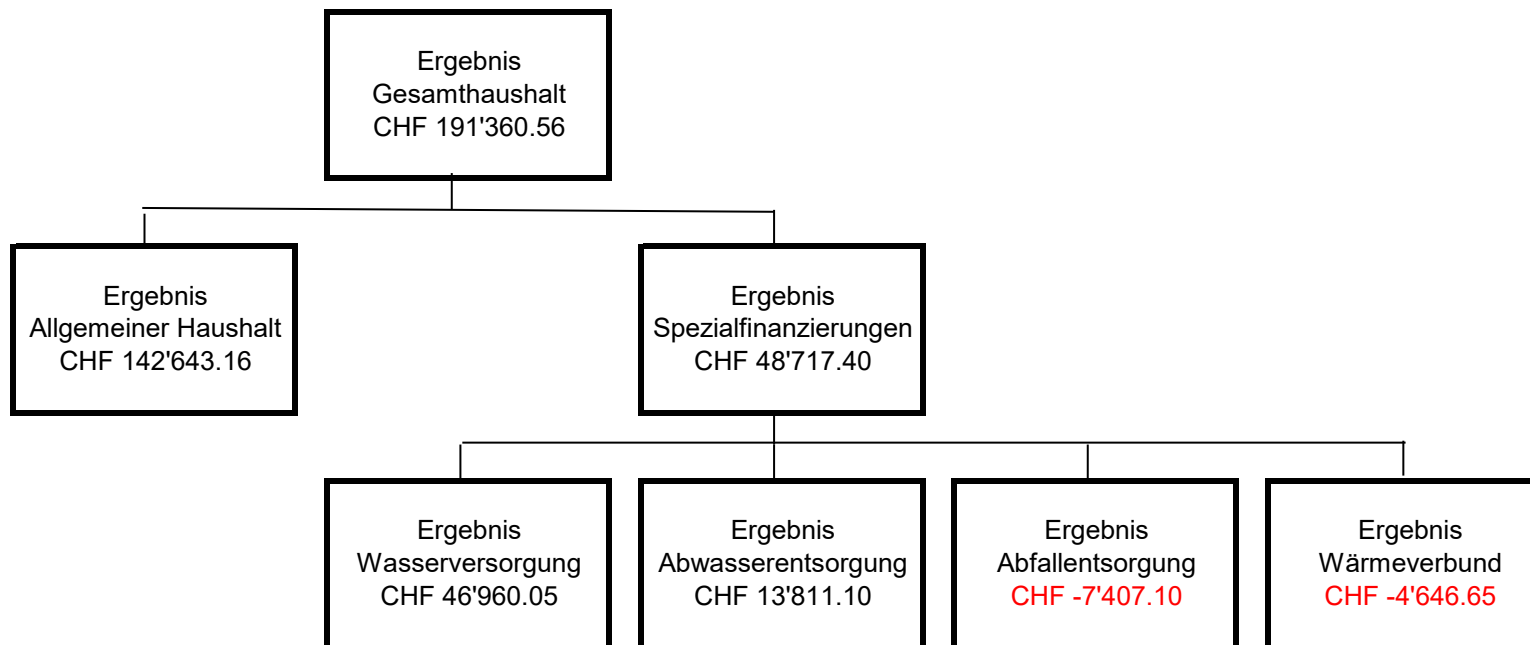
Ergebnis
Gesamthaushalt
CHF 191'360.56

Ergebnis
Allgemeiner Haushalt
CHF 142'643.16

Ergebnis
Spezialfinanzierungen
CHF 48'717.40

Ergebnis
Wasserversorgung
CHF 46'960.05

Ergebnis
Abwasserentsorgung
CHF 13'811.10

Ergebnis
Abfallentsorgung
CHF -7'407.10

Ergebnis
Wärmeverbund
CHF -4'646.65